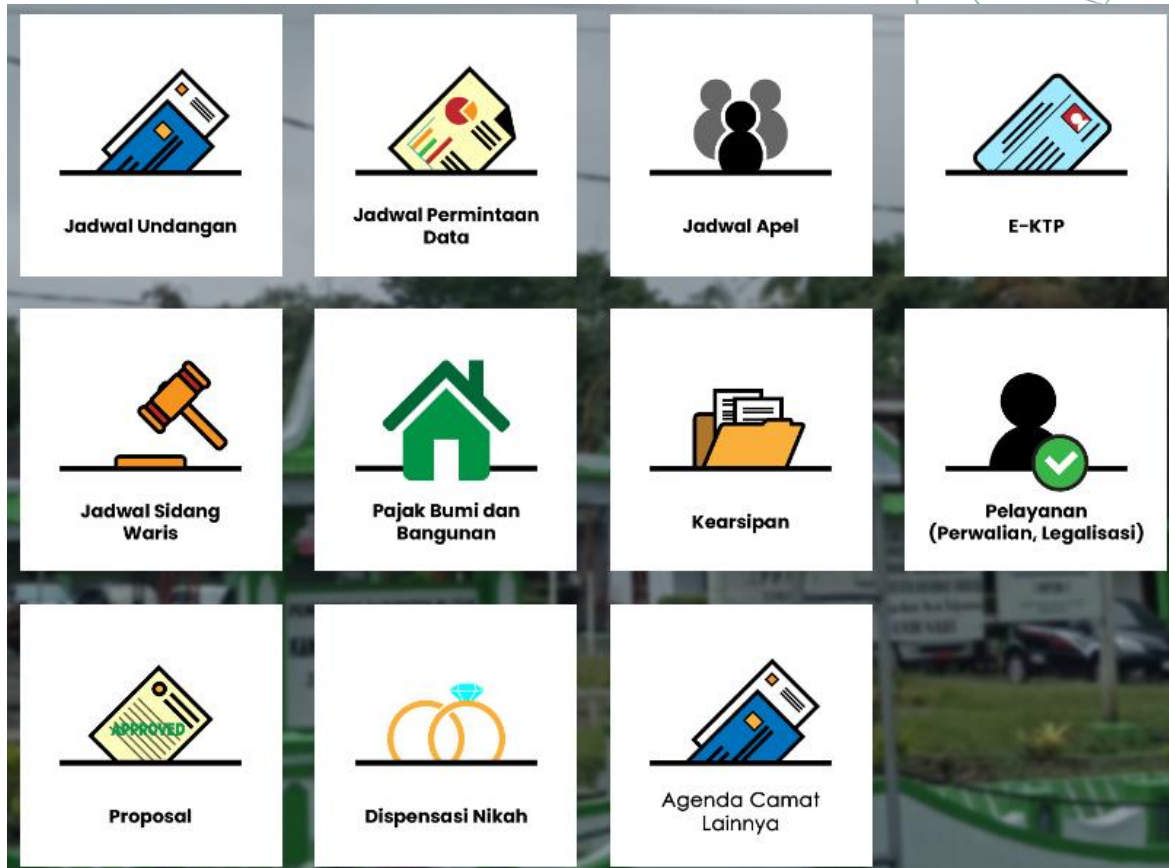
Jadwal Undangan

Jadwal Permintaan Data

Jadwal Apel

E-KTP

Jadwal Sidang Waris

Pajak Bumi dan Bangunan

Kearsipan

Pelayanan (Perwalian, Legalisasi)

APPROVED

Proposal

Dispensasi Nikah

Agenda Camat Lainnya